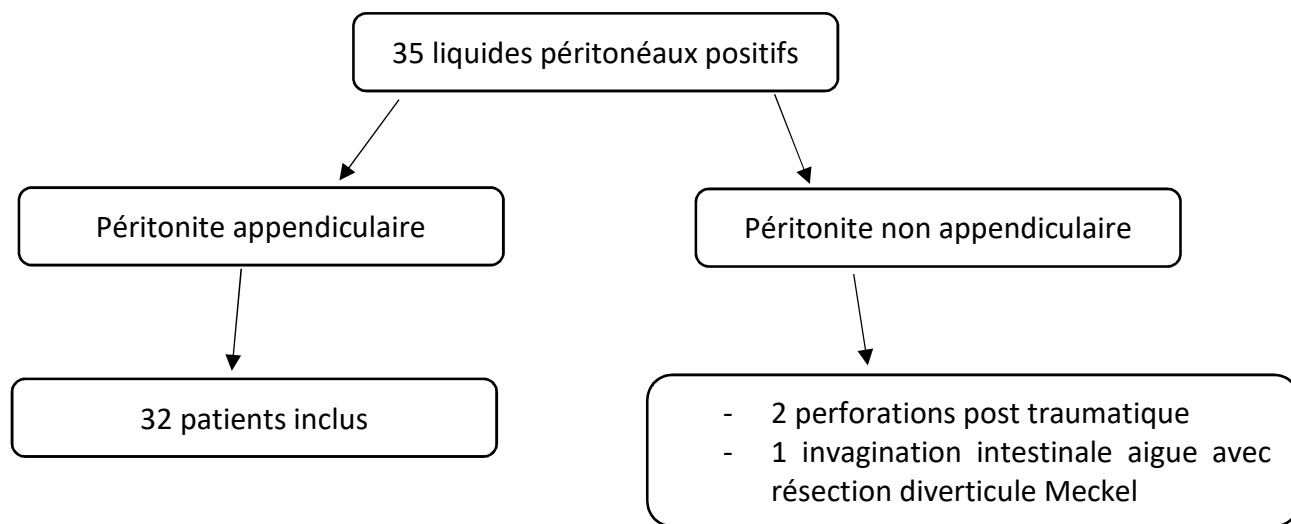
35 liquides péritonéaux positifs

Péritonite appendiculaire

Péritonite non appendiculaire

32 patients inclus

- 2 perforations post traumatique
- 1 invagination intestinale aigue avec résection diverticule Meckel